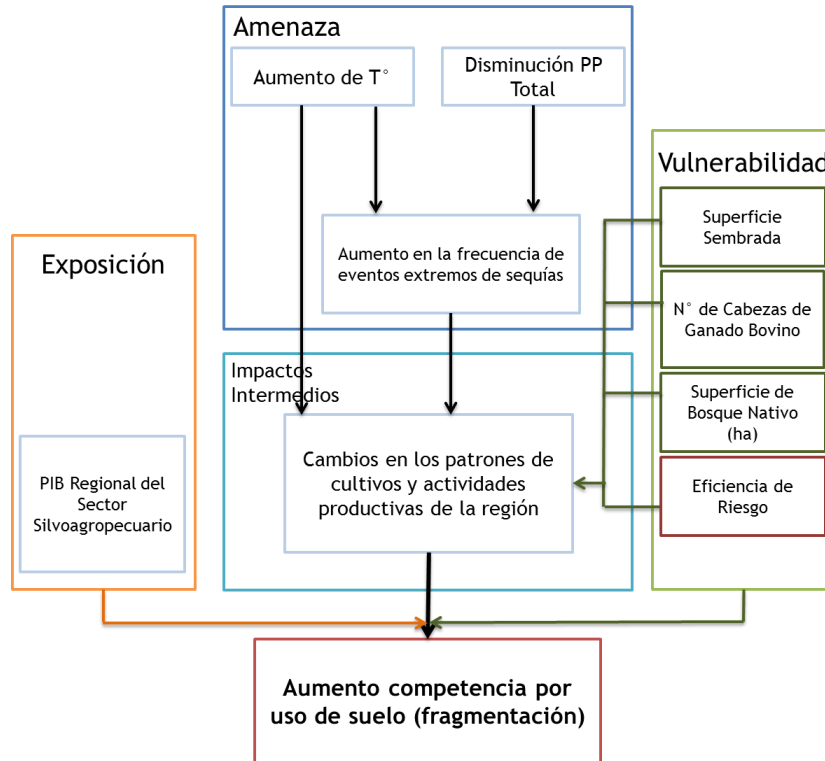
Amenaza

Aumento de T°

Disminución PP Total

Aumento en la frecuencia de eventos extremos de sequías

Vulnerabilidad

Superficie Sembrada

N° de Cabezas de Ganado Bovino

Superficie de Bosque Nativo (ha)

Eficiencia de Riesgo

Exposición

PIB Regional del Sector Silvoagropecuario

Impactos Intermedios

Cambios en los patrones de cultivos y actividades productivas de la región

Aumento competencia por uso de suelo (fragmentación)